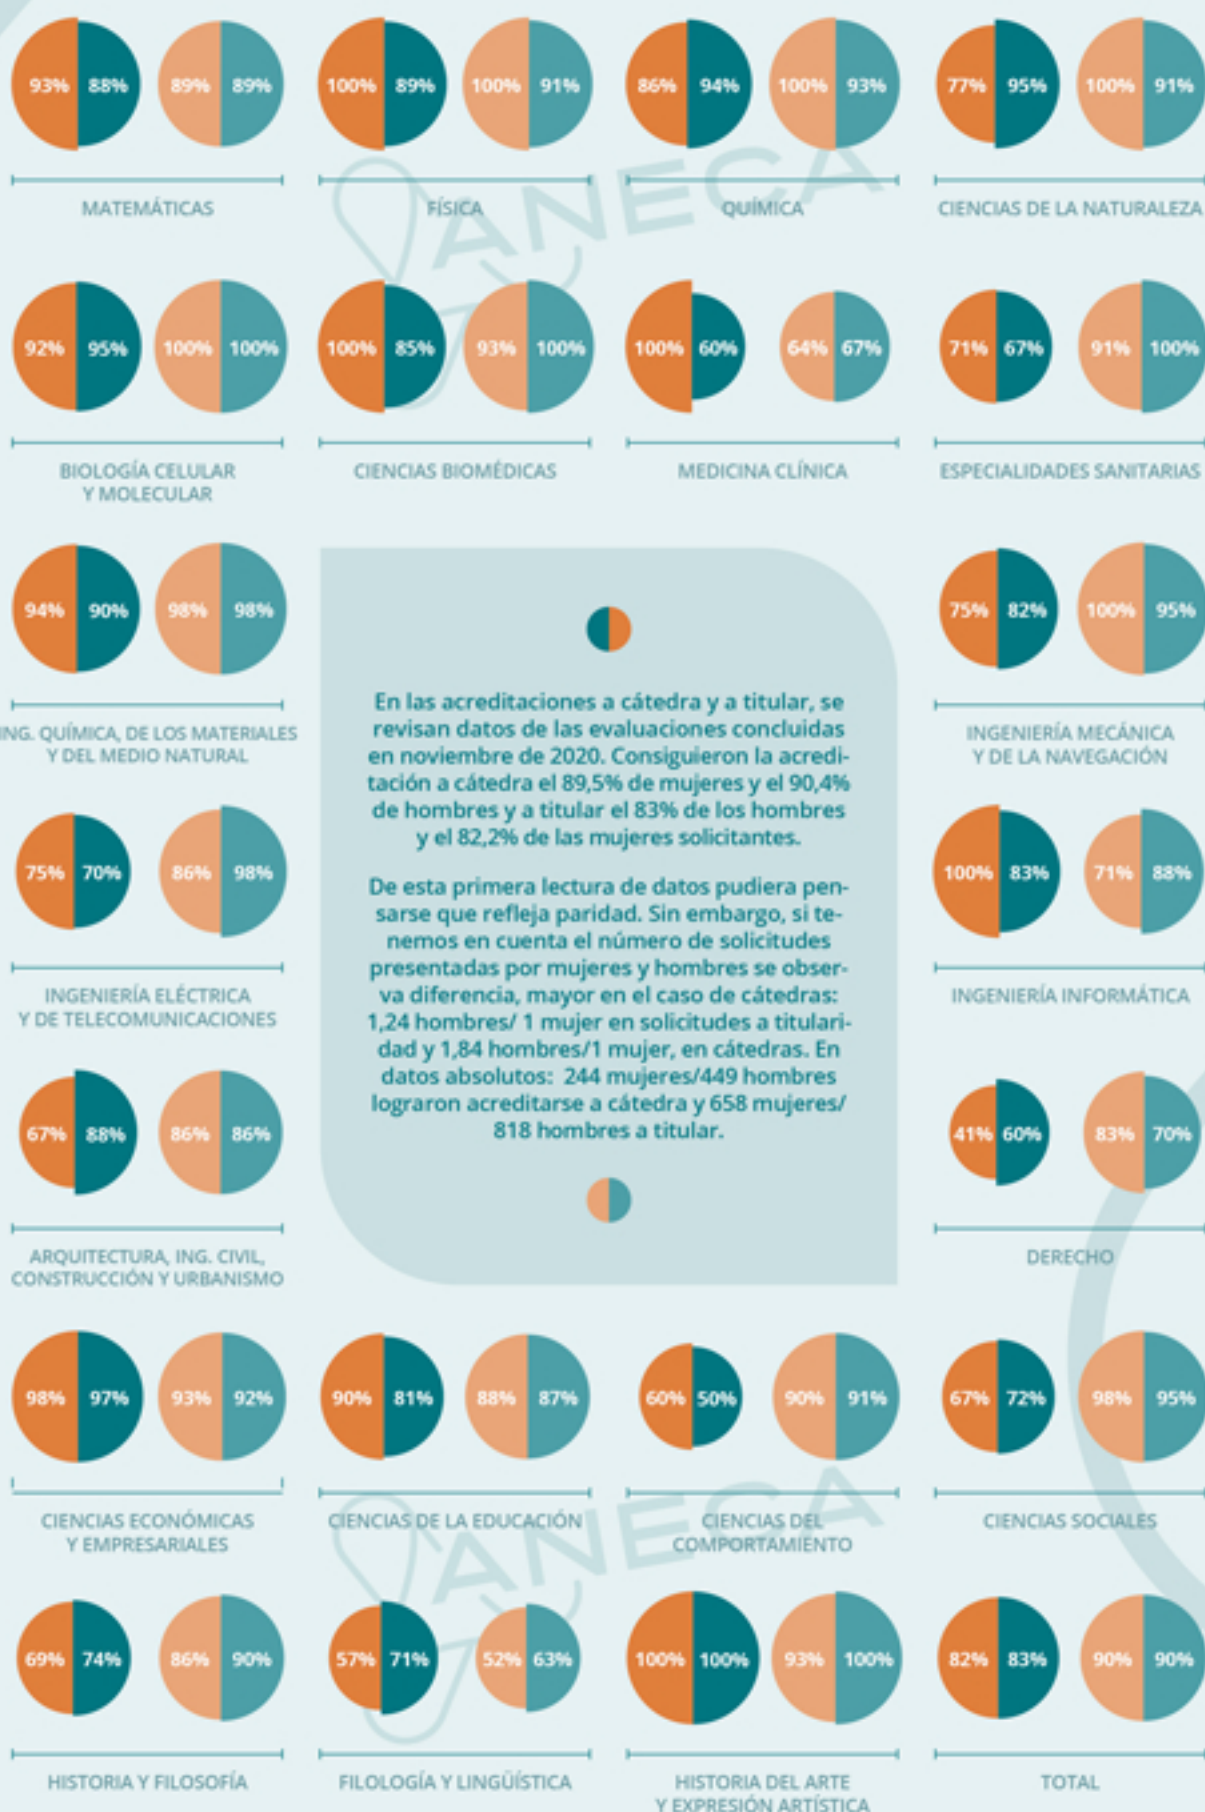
93% 88% 89% 89%

MATEMÁTICAS

100% 89% 100% 91%

FÍSICA

86% 94% 100% 93%

QUÍMICA

77% 95% 100% 91%

CIENCIAS DE LA NATURALEZA

ANECA

92% 95% 100% 100%

BIOLOGÍA CELULAR Y MOLECULAR

100% 85% 93% 100%

CIENCIAS BIOMÉDICAS

100% 60% 64% 67%

MEDICINA CLÍNICA

71% 67% 91% 100%

ESPECIALIDADES SANITARIAS

94% 90% 98% 98%

ING. QUÍMICA, DE LOS MATERIALES Y DEL MEDIO NATURAL

En las acreditaciones a cátedra y a titular, se revisan datos de las evaluaciones concluidas en noviembre de 2020. Consiguieron la acreditación a cátedra el 89,5% de mujeres y el 90,4% de hombres y a titular el 83% de los hombres y el 82,2% de las mujeres solicitantes.

De esta primera lectura de datos pudiera pensarse que refleja paridad. Sin embargo, si tenemos en cuenta el número de solicitudes presentadas por mujeres y hombres se observa diferencia, mayor en el caso de cátedras: 1,24 hombres/ 1 mujer en solicitudes a titularidad y 1,84 hombres/1 mujer, en cátedras. En datos absolutos: 244 mujeres/449 hombres lograron acreditarse a cátedra y 658 mujeres/ 818 hombres a titular.

75% 82% 100% 95%

INGENIERÍA MECÁNICA Y DE LA NAVEGACIÓN

75% 70% 86% 98%

INGENIERÍA ELÉCTRICA Y DE TELECOMUNICACIONES

100% 83% 71% 88%

INGENIERÍA INFORMÁTICA

67% 88% 86% 86%

ARQUITECTURA, ING. CIVIL, CONSTRUCCIÓN Y URBANISMO

41% 60% 83% 70%

DERECHO

98% 97% 93% 92%

CIENCIAS ECONÓMICAS Y EMPRESARIALES

90% 81% 88% 87%

CIENCIAS DE LA EDUCACIÓN

60% 50% 90% 91%

CIENCIAS DEL COMPORTAMIENTO

ANECA

67% 72% 98% 95%

CIENCIAS SOCIALES

69% 74% 86% 90%

HISTORIA Y FILOSOFÍA

57% 71% 52% 63%

FILOLOGÍA Y LINGÜÍSTICA

100% 100% 93% 100%

HISTORIA DEL ARTE Y EXPRESIÓN ARTÍSTICA

82% 83% 90% 90%

TOTAL